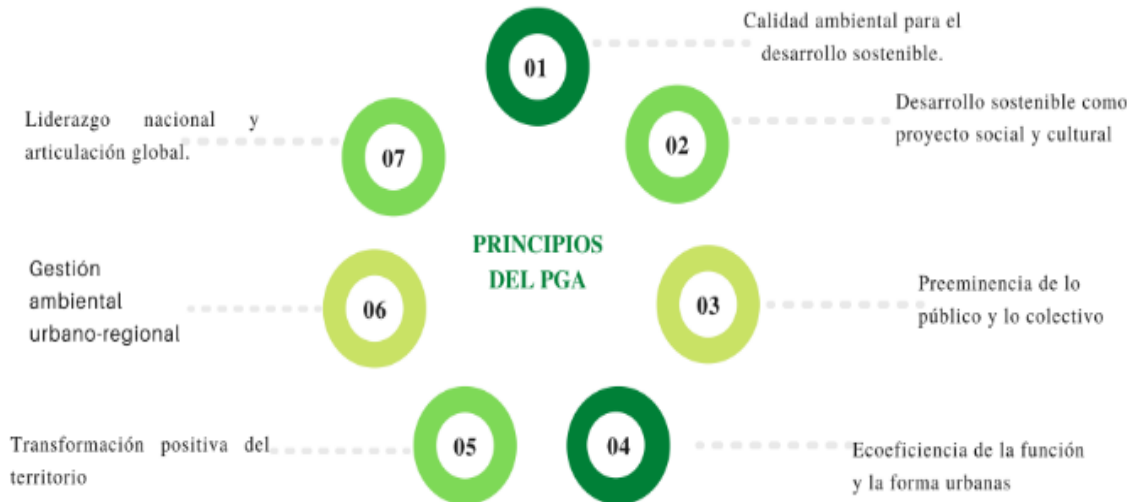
PRINCIPIOS DEL PGA

01
Calidad ambiental para el desarrollo sostenible.

02
Desarrollo sostenible como proyecto social y cultural

03
Preeminencia de lo público y lo colectivo

04
Ecoeficiencia de la función y la forma urbanas

05
Transformación positiva del territorio

06
Gestión ambiental urbano-regional

07
Liderazgo nacional y articulación global.